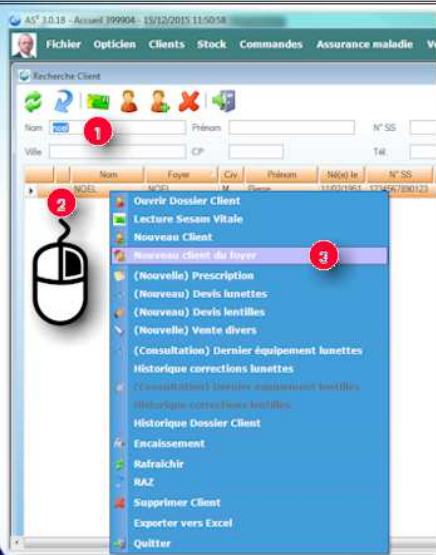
AS² 3.0.18 - Accueil 399904 - 15/12/2015 11:50:58

Fichier Opticien Clients Stock Commandes Assurance maladie Ve

Recherche Client

Nom NOEL 1 Prénom N° SS

Ville CP Tél

| Nom | Foyer | Civ | Prénom | Né(e) le | N° SS |
|---|---|---|---|---|---|
| NOEL | NOEL | M | Pierre | 11/03/1951 | 1234567890123 |

2

Ouvrir Dossier Client
Lecture Sesam Vitale
Nouveau Client
Nouveau client du foyer 3
(Nouvelle) Prescription
(Nouveau) Devis lunettes
(Nouveau) Devis lentilles
(Nouvelle) Vente divers
(Consultation) Dernier équipement lunettes
Historique corrections lunettes
(Consultation) Dernier équipement lentilles
Historique corrections lentilles
Historique Dossier Client
Encaissement
Rafraichir
RAZ
Supprimer Client
Exporter vers Excel
Quitter